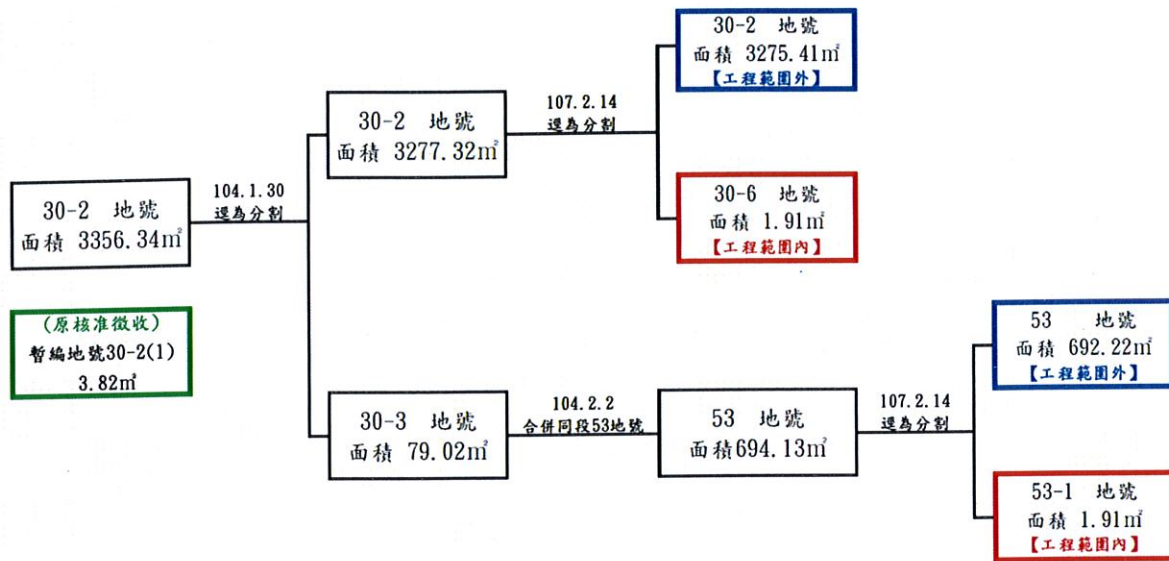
30-2 地號
面積 3356.34㎡

104.1.30
逕為分割

30-2 地號
面積 3277.32㎡

107.2.14
逕為分割

30-2 地號
面積 3275.41㎡
【工程範圍外】

30-6 地號
面積 1.91㎡
【工程範圍內】

(原核准徵收)
暫編地號30-2(1)
3.82㎡

30-3 地號
面積 79.02㎡

104.2.2
合併同段53地號

53 地號
面積694.13㎡

107.2.14
逕為分割

53 地號
面積 692.22㎡
【工程範圍外】

53-1 地號
面積 1.91㎡
【工程範圍內】